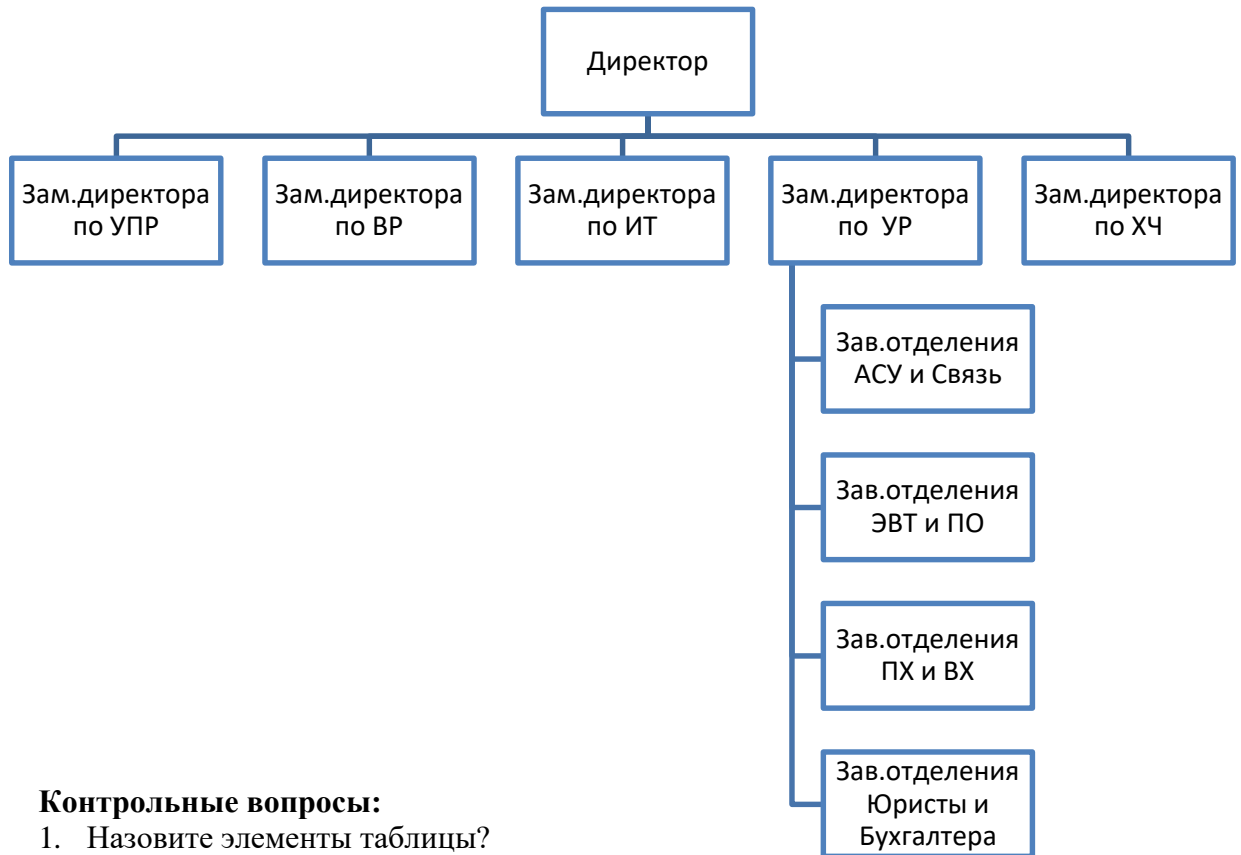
Директор

Зам.директора по УПР

Зам.директора по ВР

Зам.директора по ИТ

Зам.директора по УР

Зам.директора по ХЧ

Зав.отделения АСУ и Связь

Зав.отделения ЭВТ и ПО

Зав.отделения ПХ и ВХ

Зав.отделения Юристы и Бухгалтера

**Контрольные вопросы:**

1. Назовите элементы таблицы?